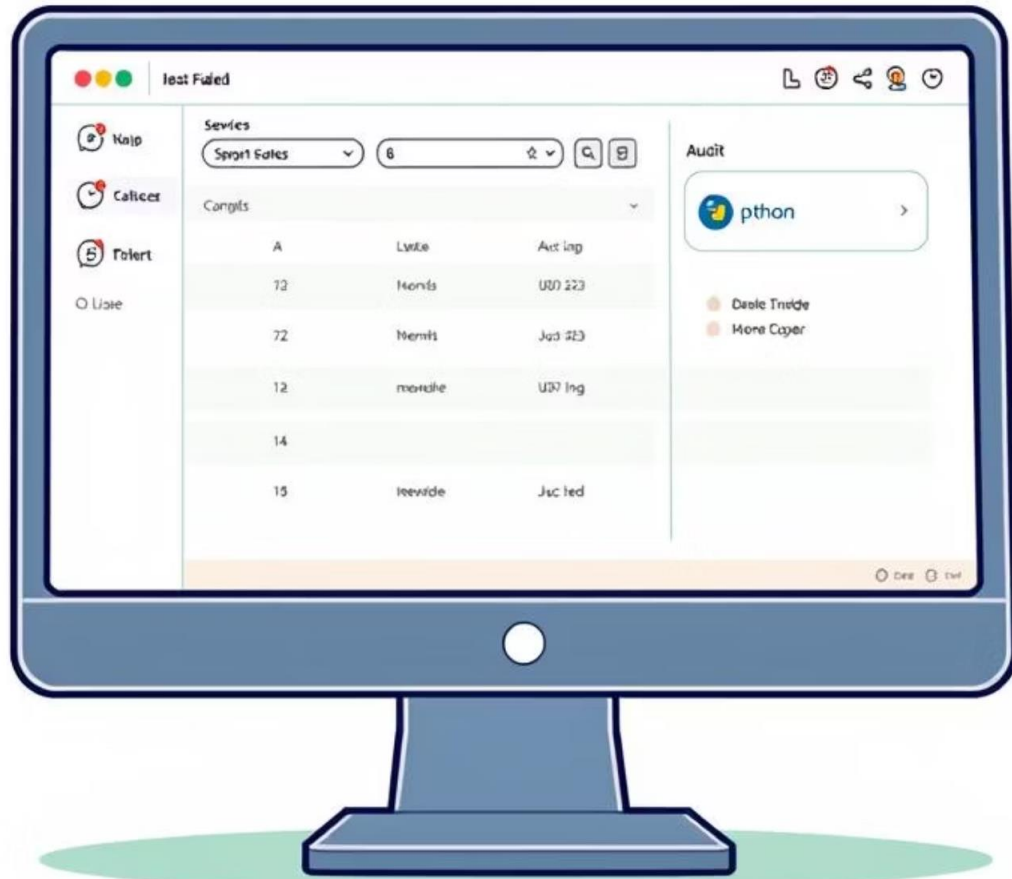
lest Fuled

Kalp

Calicer

Folert

O Liaie

Sevles

Sprort Fales

6

Congils

| A | Lyste | Act lag |
|---|---|---|
| 72 | Norris | U80 223 |
| 72 | Nemlt | Jod 323 |
| 12 | morrdhe | U37 Ing |
| 14 | | |
| 15 | leewide | Jsc led |

Audit

pthon

Daole Trvide

More Coper

O Dee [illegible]